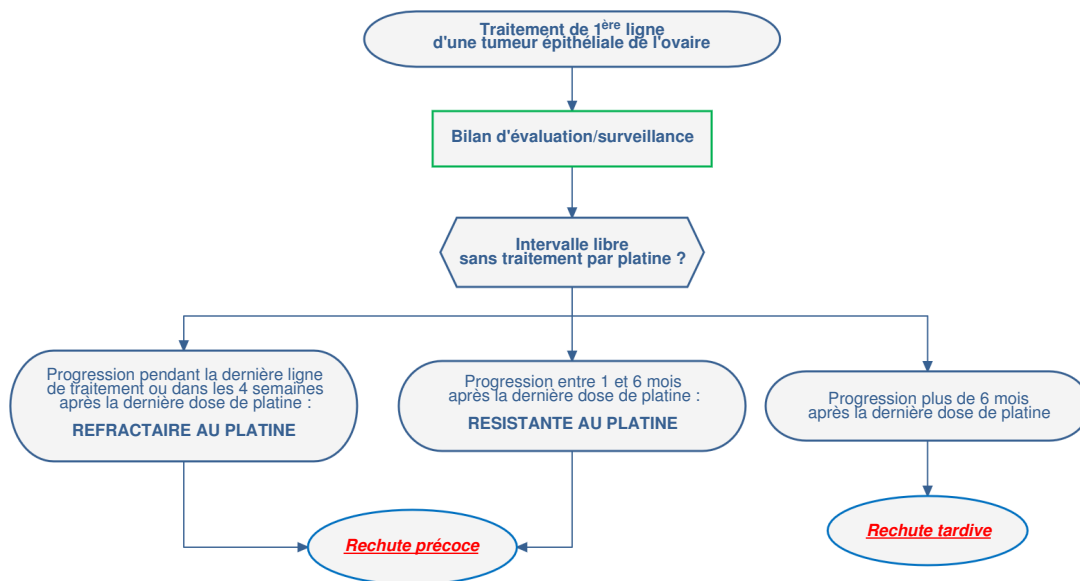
Traitement de 1$^{ère}$ ligne d'une tumeur épithéliale de l'ovaire

Bilan d'évaluation/surveillance

Intervalle libre sans traitement par platine ?

Progression pendant la dernière ligne de traitement ou dans les 4 semaines après la dernière dose de platine :

REFRACTAIRE AU PLATINE

Progression entre 1 et 6 mois après la dernière dose de platine :

RESISTANTE AU PLATINE

Progression plus de 6 mois après la dernière dose de platine

Rechute précoce

Rechute tardive